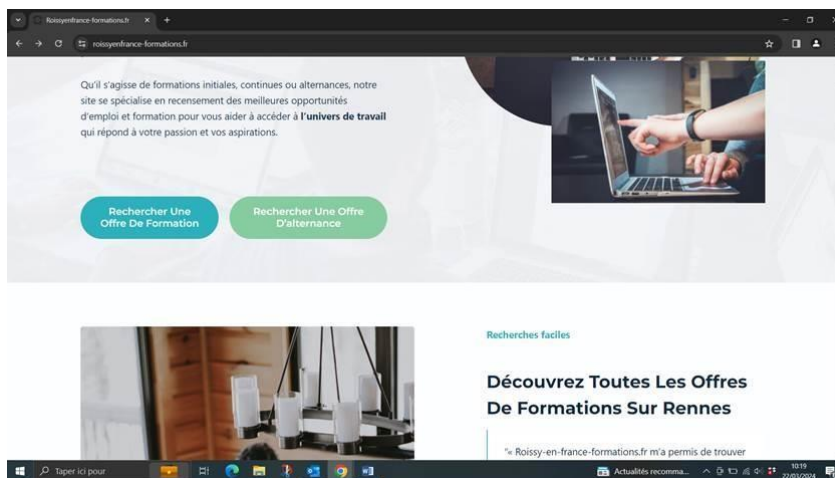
Roissyenfrance-formations.fr

roissyenfrance-formations.fr

Qu'il s'agisse de formations initiales, continues ou alternances, notre site se spécialise en recensement des meilleures opportunités d'emploi et formation pour vous aider à accéder à **l'univers de travail** qui répond à votre passion et vos aspirations.

Rechercher Une Offre De Formation

Rechercher Une Offre D'alternance

Recherches faciles

Découvrez Toutes Les Offres De Formations Sur Rennes

"« Roissy-en-france-formations.fr m'a permis de trouver

Taper ici pour

Actualités recomma...

10:19
22/03/2024